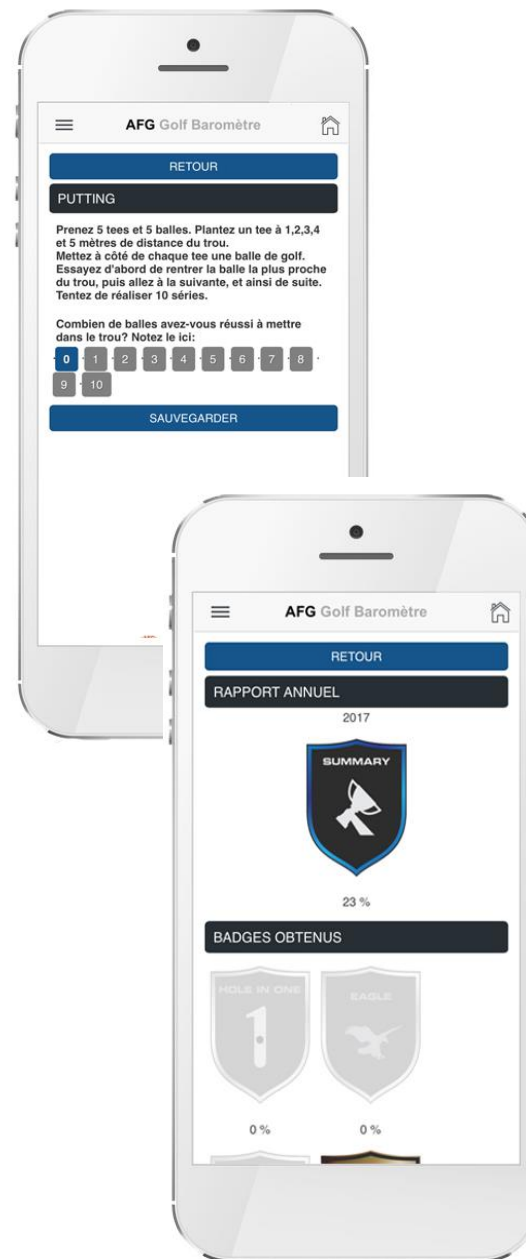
AFG Golf Baromètre

RETOUR

PUTTING

Prenez 5 tees et 5 balles. Plantez un tee à 1,2,3,4 et 5 mètres de distance du trou.
Mettez à côté de chaque tee une balle de golf. Essayez d'abord de rentrer la balle la plus proche du trou, puis allez à la suivante, et ainsi de suite. Tentez de réaliser 10 séries.

Combien de balles avez-vous réussi à mettre dans le trou? Notez le ici:

0 1 2 3 4 5 6 7 8 9 10

SAUVEGARDER

AFG Golf Baromètre

RETOUR

RAPPORT ANNUEL

2017

SUMMARY

23 %

BADGES OBTENUS

HOLE IN ONE

1

EAGLE

0 %

0 %